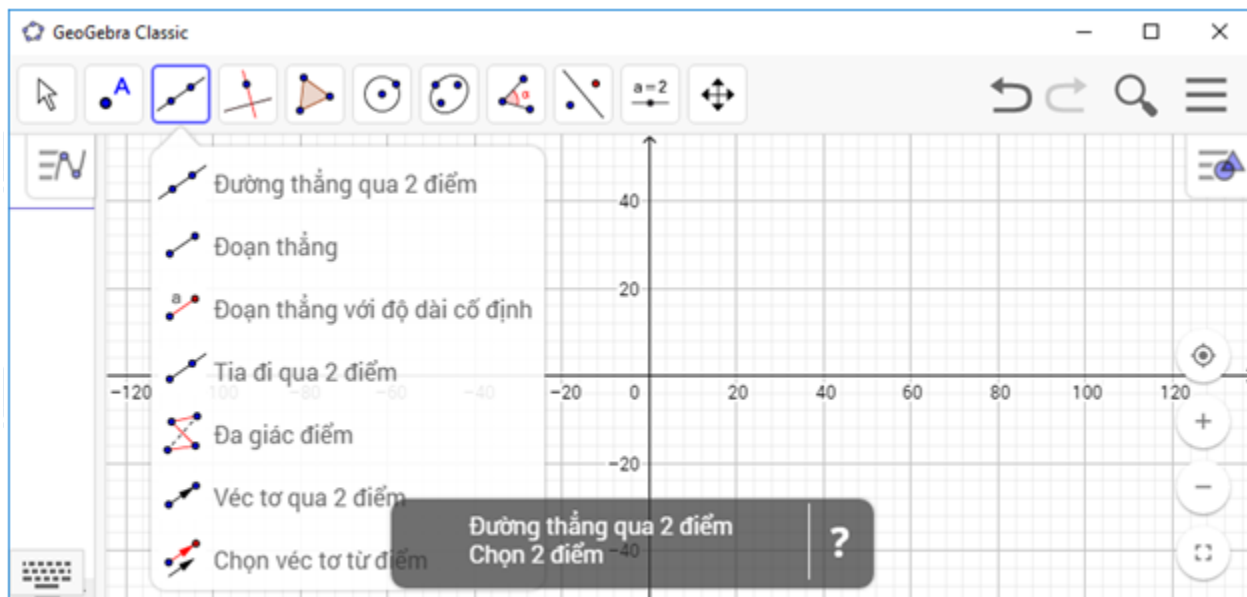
GeoGebra Classic

A

a = 2

Đường thẳng qua 2 điểm

Đoạn thẳng

Đoạn thẳng với độ dài cố định

Tia đi qua 2 điểm

Đa giác điểm

Véc tơ qua 2 điểm

Chọn véc tơ từ điểm

40

20

−120

−20

0

20

40

60

80

100

120

−20

Đường thẳng qua 2 điểm
Chọn 2 điểm

?